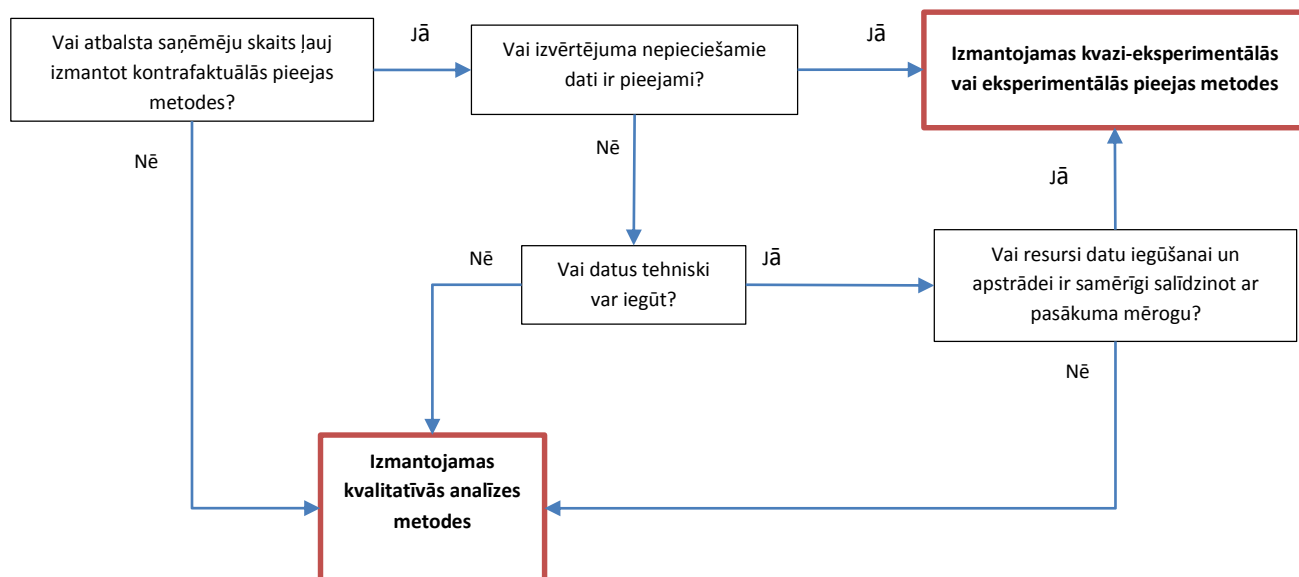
Vai atbalsta saņēmēju skaits ļauj izmantot kontrafaktuālās pieejas metodes?

Jā

Vai izvērtējuma nepieciešamie dati ir pieejami?

Jā

**Izmantojamas kvazi-eksperimentālās vai eksperimentālās pieejas metodes**

Nē

Nē

Jā

Nē

Vai datus tehniski var iegūt?

Jā

Vai resursi datu iegūšanai un apstrādei ir samērīgi salīdzinot ar pasākuma mērogu?

Nē

**Izmantojamas kvalitatīvās analīzes metodes**